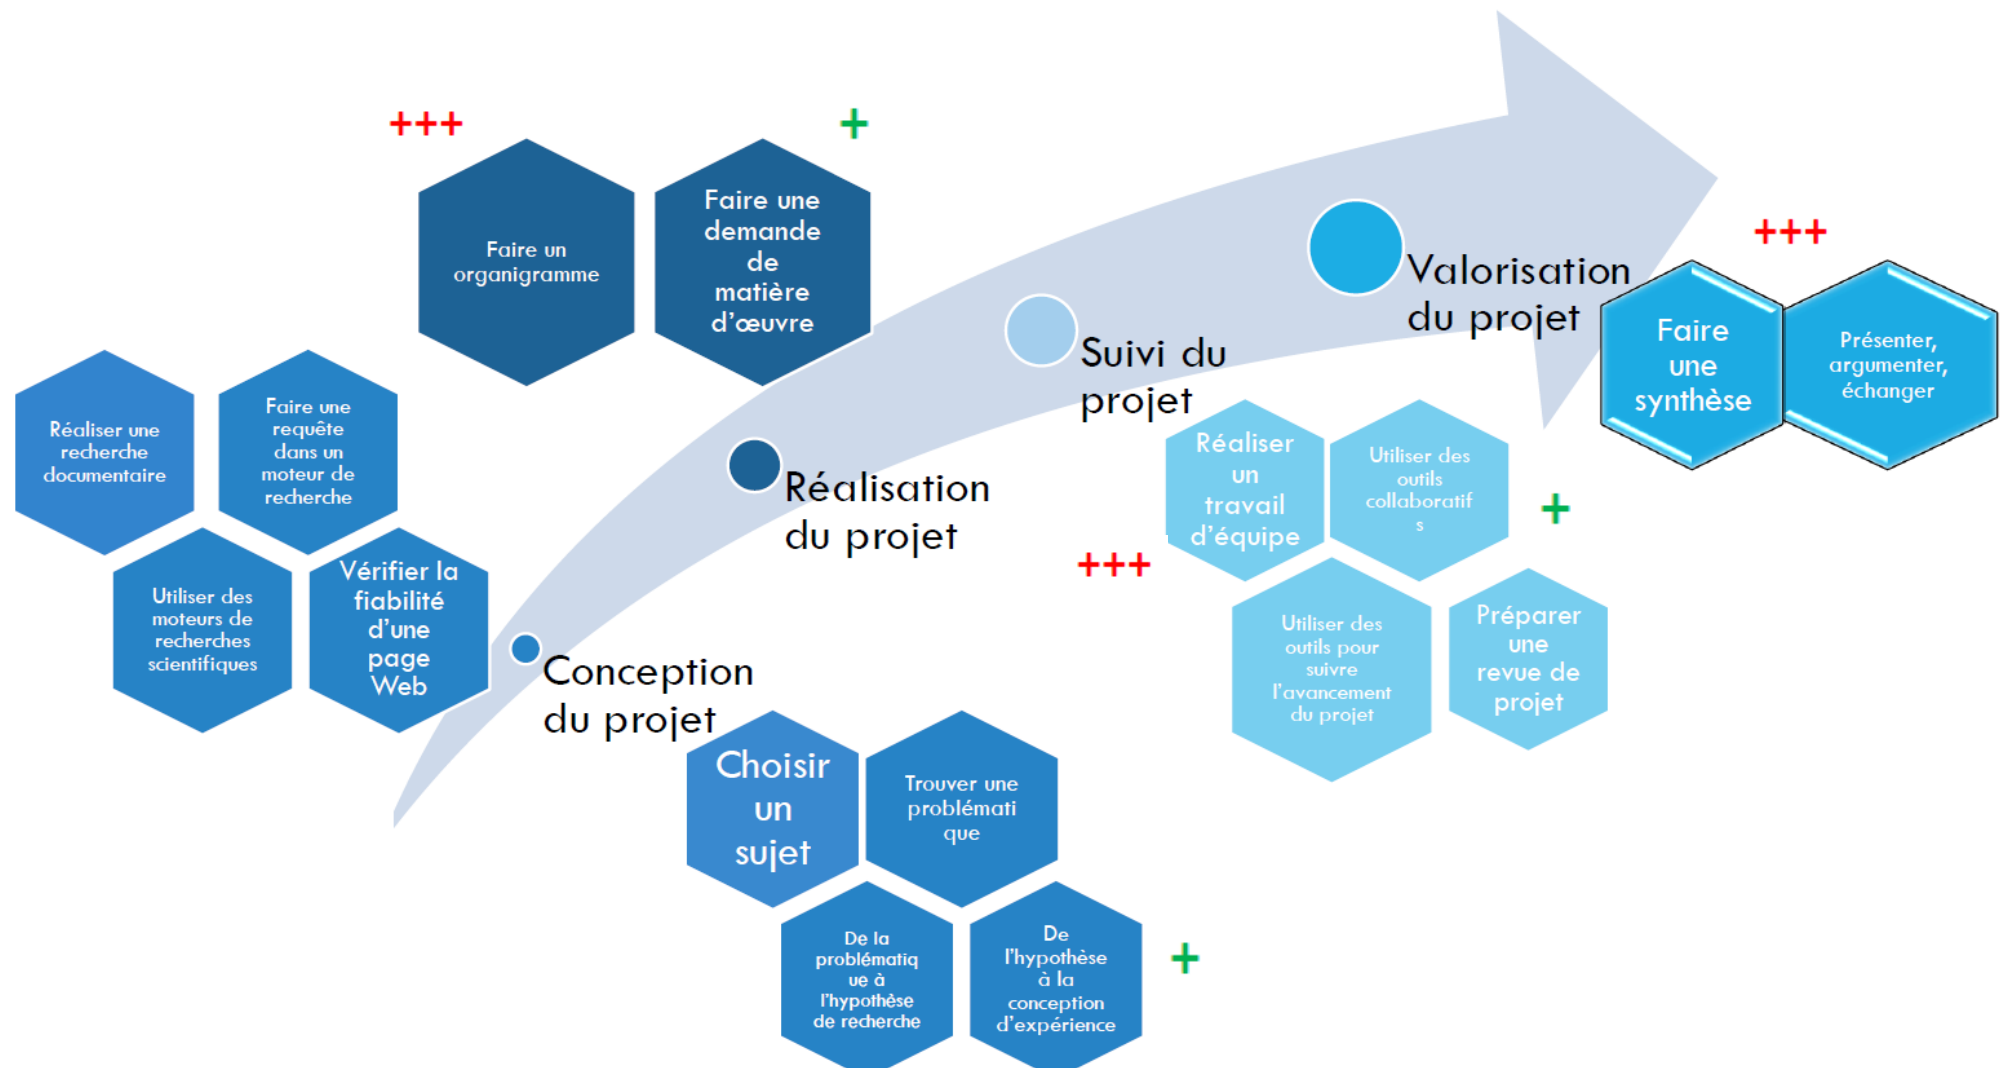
+++

Faire un organigramme

+

Faire une demande de matière d'œuvre

Réaliser une recherche documentaire

Faire une requête dans un moteur de recherche

Utiliser des moteurs de recherches scientifiques

Vérifier la fiabilité d'une page Web

Conception du projet

Choisir un sujet

Trouver une problémati que

De la problématiq ue à l'hypothèse de recherche

De l'hypothèse à la conception d'expérience

+

Réalisation du projet

Suivi du projet

+++

Réaliser un travail d'équipe

Utiliser des outils collaboratif s

+

Utiliser des outils pour suivre l'avancement du projet

Préparer une revue de projet

Valorisation du projet

+++

Faire une synthèse

Présenter, argumenter, échanger